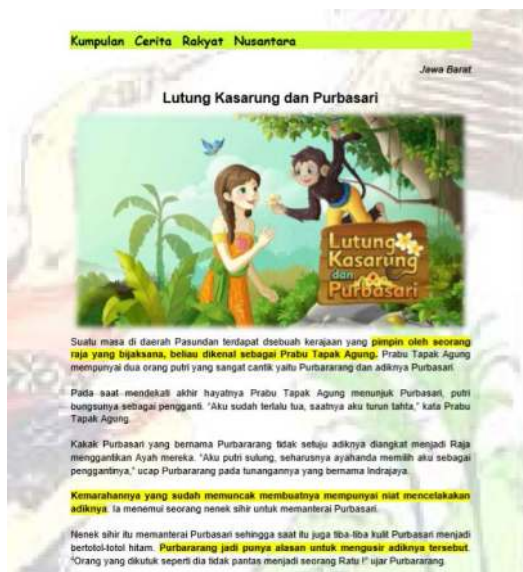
Kumpulan Cerita Rakyat Nusantara

Jawa Barat

Lutung Kasarung dan Purbasari

Lutung Kasarung dan Purbasari

Suatu masa di daerah Pasundan terdapat disebuah kerajaan yang pimpin oleh seorang raja yang bijaksana, beliau dikenal sebagai Prabu Tapak Agung. Prabu Tapak Agung mempunyai dua orang putri yang sangat cantik yaitu Purbararang dan adiknya Purbasari.

Pada saat mendekati akhir hayatnya Prabu Tapak Agung menunjuk Purbasari, putri bungsunya sebagai pengganti. "Aku sudah terlalu tua, saatnya aku turun tahta," kata Prabu Tapak Agung.

Kakak Purbasari yang bernama Purbararang tidak setuju adiknya diangkat menjadi Raja menggantikan Ayah mereka. "Aku putri sulung, seharusnya ayahanda memilih aku sebagai penggantinya," ucap Purbararang pada tunangannya yang bernama Indrajaya.

Kemarahannya yang sudah memuncak membuatnya mempunyai niat mencelakakan adiknya. Ia menemui seorang nenek sihir untuk memanterai Purbasari.

Nenek sihir itu memanterai Purbasari sehingga saat itu juga tiba-tiba kulit Purbasari menjadi bertotol-totol hitam. Purbararang jadi punya alasan untuk mengusir adiknya tersebut. "Orang yang dikutuk seperti dia tidak pantas menjadi seorang Ratu !" ujar Purbararang.